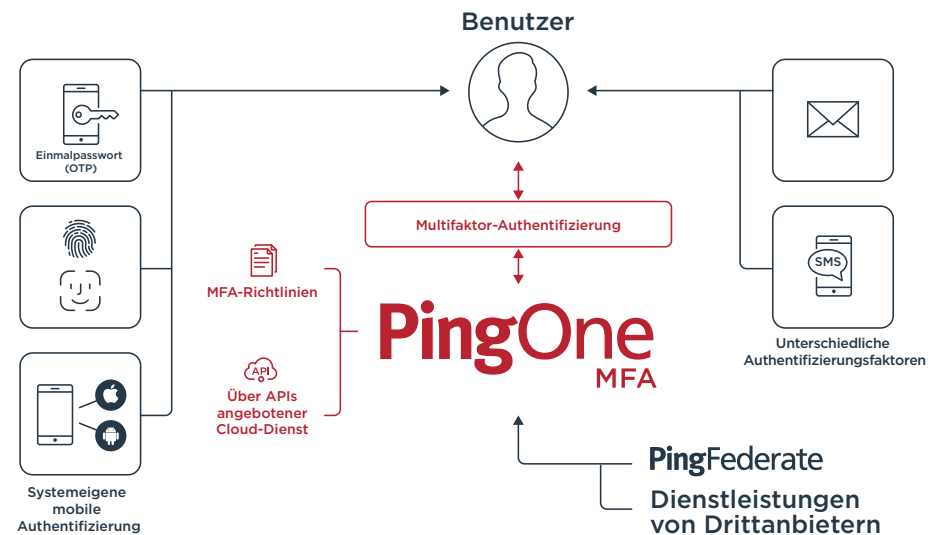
Benutzer

Einmalpasswort (OTP)

Systemeigene mobile Authentifizierung

Multifaktor-Authentifizierung

MFA-Richtlinien

API

Über APIs angebotener Cloud-Dienst

PingOne MFA

SMS

Unterschiedliche Authentifizierungsfaktoren

PingFederate

Dienstleistungen von Drittanbietern